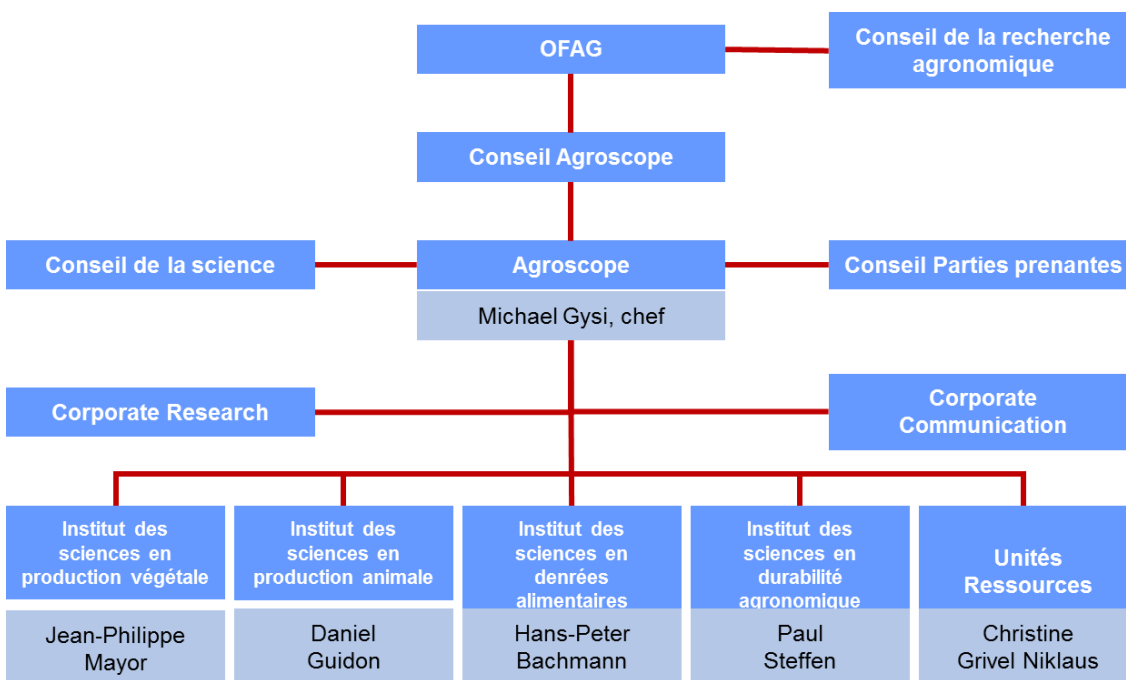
OFAG

Conseil de la recherche agronomique

Conseil Agroscope

Conseil de la science

Agroscope

Michael Gysi, chef

Conseil Parties prenantes

Corporate Research

Corporate Communication

Institut des sciences en production végétale

Jean-Philippe Mayor

Institut des sciences en production animale

Daniel Guidon

Institut des sciences en denrées alimentaires

Hans-Peter Bachmann

Institut des sciences en durabilité agronomique

Paul Steffen

Unités Ressources

Christine Grivel Niklaus